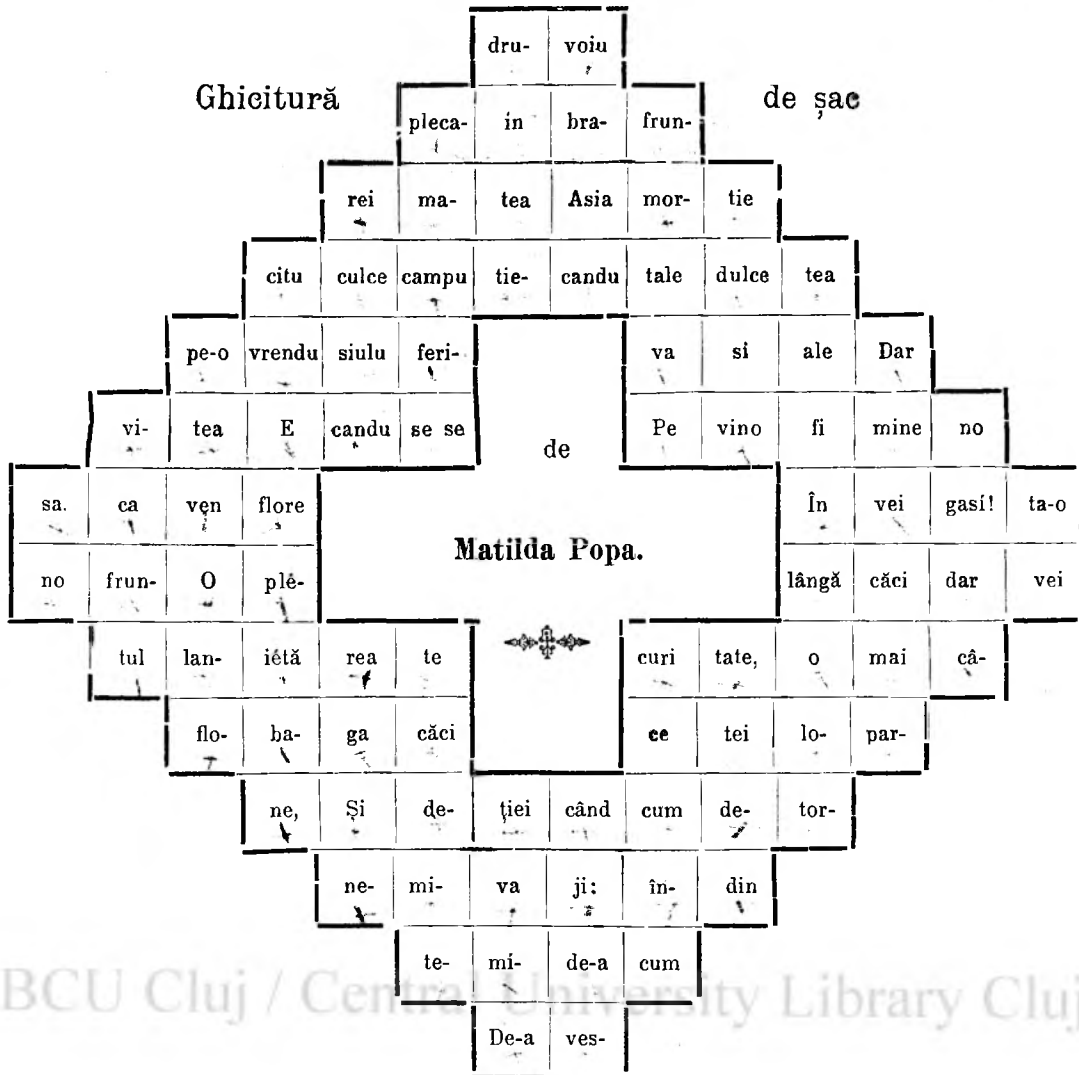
Ghicitură de șac

| dru- | voiu |
|---|---|

| pleca- | in | bra- | frun- |
|---|---|---|---|

| rei | ma- | tea | Asia | mor- | tie |
|---|---|---|---|---|---|

| citu | culce | campu | tie- | candu | tale | dulce | tea |
|---|---|---|---|---|---|---|---|

| pe-o | vrendu | siulu | feri- | | va | si | ale | Dar |
|---|---|---|---|---|---|---|---|---|

| vi- | tea | E | candu | se se | | Pe | vino | fi | mine | no |
|---|---|---|---|---|---|---|---|---|---|---|

de

| sa. | ca | ven | flore | | În | vei | gasi! | ta-o |
|---|---|---|---|---|---|---|---|---|

Matilda Popa.

| no | frun- | O | plê- | | lângă | căci | dar | vei |
|---|---|---|---|---|---|---|---|---|

| tul | lan- | iétă | rea | te | | curi | tate, | o | mai | câ- |
|---|---|---|---|---|---|---|---|---|---|---|

| flo- | ba- | ga | căci | | ce | tei | lo- | par- |
|---|---|---|---|---|---|---|---|---|

| ne, | Și | de- | ției | când | cum | de- | tor- |
|---|---|---|---|---|---|---|---|

| ne- | mi- | va | ji: | în- | din |
|---|---|---|---|---|---|

| te- | mi- | de-a | cum |
|---|---|---|---|

| De-a | ves- |
|---|---|

BCU Cluj / Central University Library Cluj